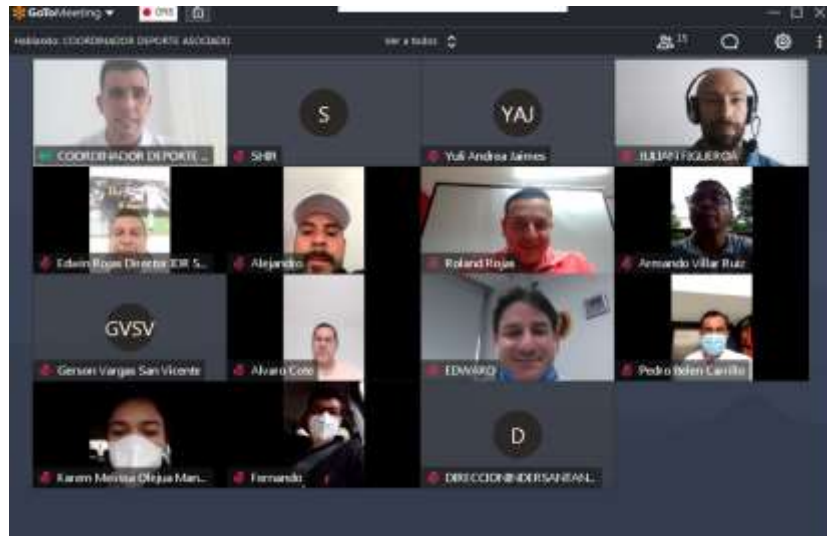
GoToMeeting ▾ 0:55

Hablando: COORDINADOR DEPORTE ASOCIADO

Ver a todos

15

COORDINADOR DEPORTE ...

S

SHIR

YAJ

Yuli Andrea Jaimes

JULIAN FIGUEROA

Edwin Rojas Director IDR S...

Alejandro

Roland Rojas

Armando Villar Ruiz

GVSV

Gerson Vargas San Vicente

Alvaro Coto

EDWARD

Pedro Belen Carrillo

Karem Melissa Olejua Man...

Fernando

D

DIRECCIONINDERSANTAN...